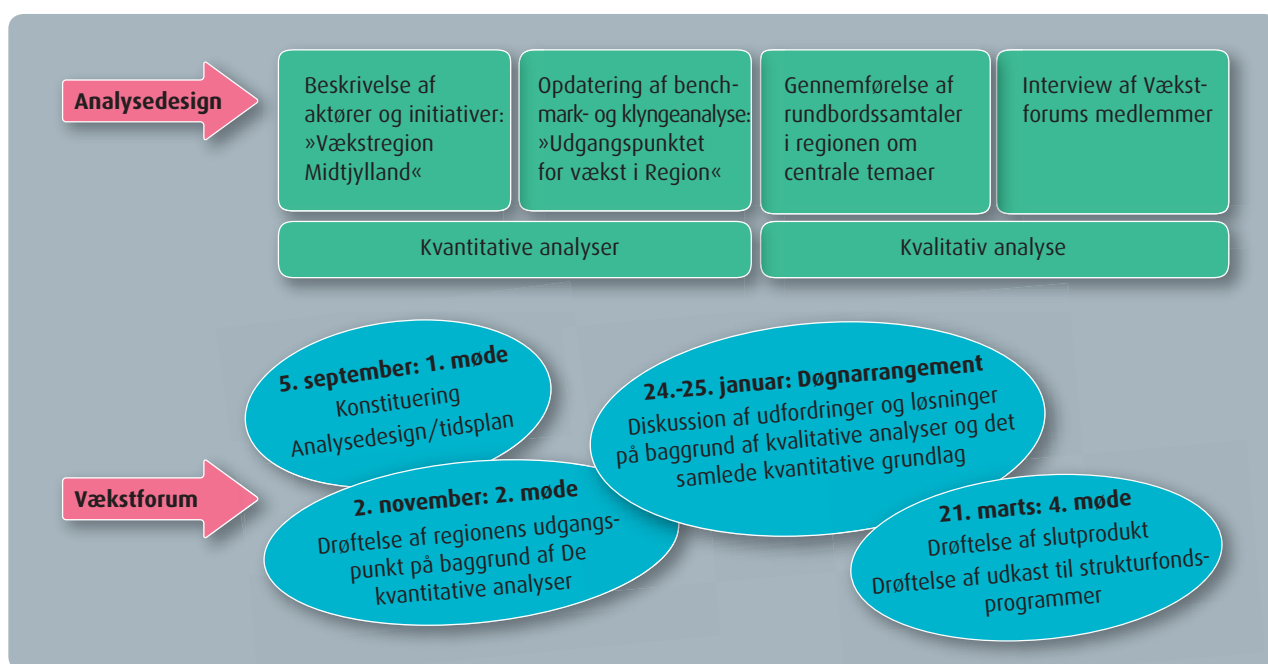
Analysedesign

Beskrivelse af aktører og initiativer: »Vækstregion Midtjylland«

Opdatering af benchmark- og klyngeanalyse: »Udgangspunktet for vækst i Region«

Gennemførelse af rundbordssamtaler i regionen om centrale temaer

Interview af Vækstforums medlemmer

Kvantitative analyser

Kvalitativ analyse

5. september: 1. møde
Konstituering
Analysedesign/tidsplan

24.-25. januar: Døgnarrangement
Diskussion af udfordringer og løsninger på baggrund af kvalitative analyser og det samlede kvantitative grundlag

Vækstforum

2. november: 2. møde
Drøftelse af regionens udgangspunkt på baggrund af De kvantitative analyser

21. marts: 4. møde
Drøftelse af slutprodukt
Drøftelse af udkast til strukturfondsprogrammer